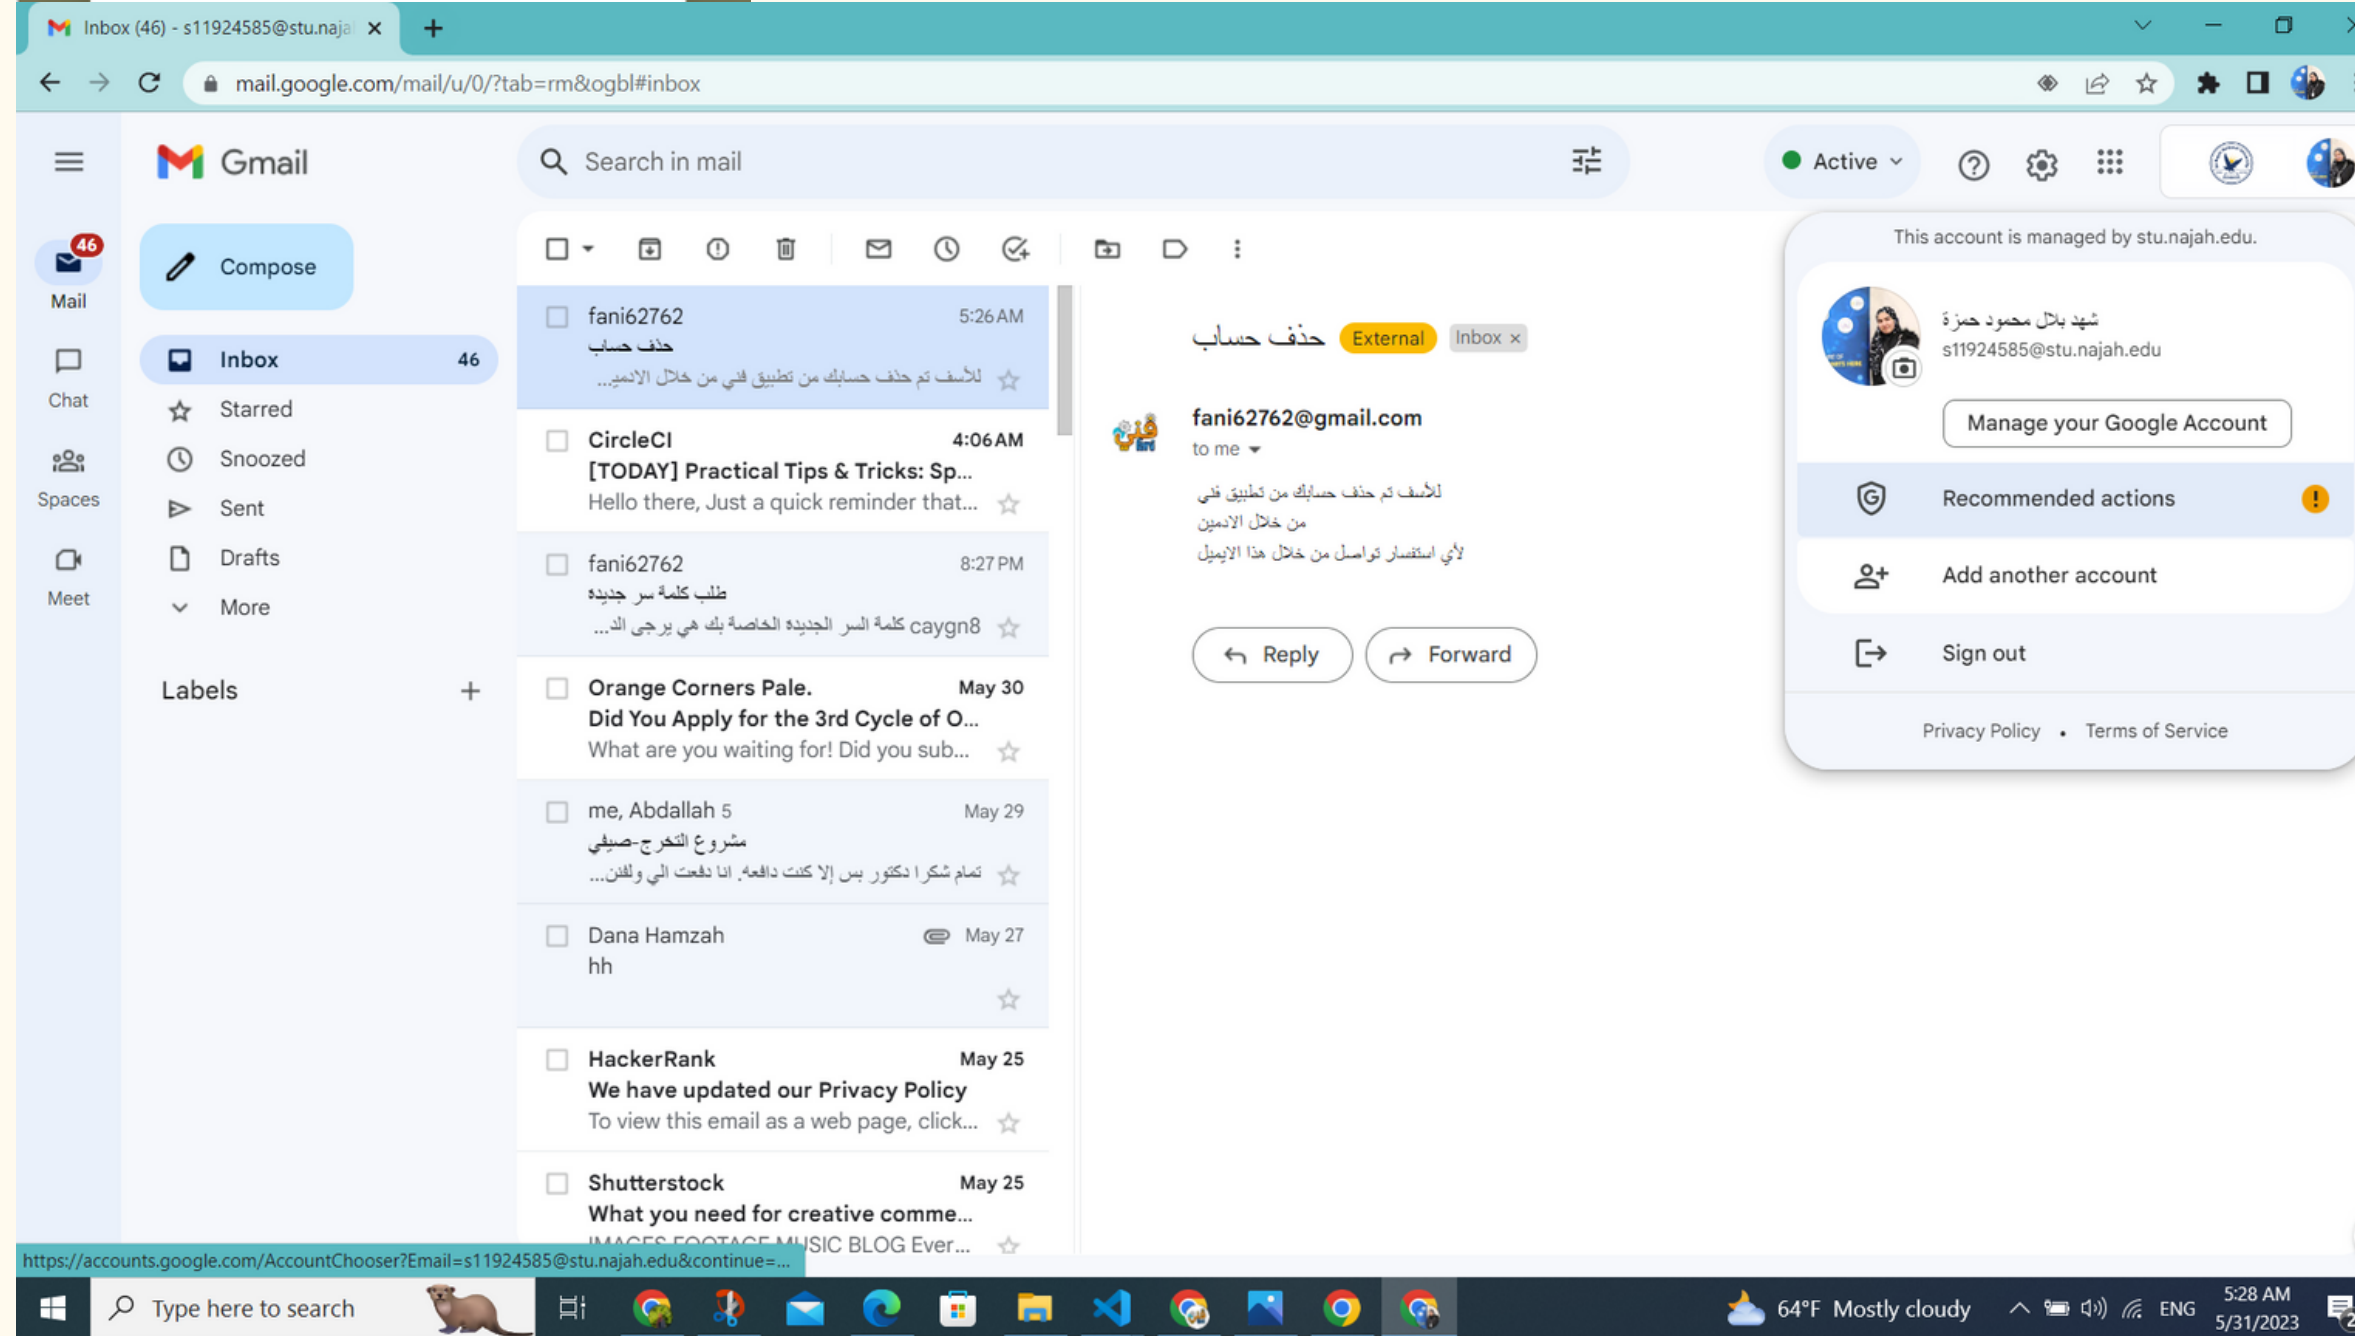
Inbox (46) - s11924585@stu.naja

mail.google.com/mail/u/0/?tab=rm&ogbl#inbox

Gmail

Search in mail

Active

46
Mail
Chat
Spaces
Meet

Compose

Inbox 46
Starred
Snoozed
Sent
Drafts
More

Labels +

fani62762 5:26 AM
حذف حساب
للأسف تم حذف حسابك من تطبيق فني من خلال الادمي...

CircleCI 4:06 AM
[TODAY] Practical Tips & Tricks: Sp...
Hello there, Just a quick reminder that...

fani62762 8:27 PM
طلب كلمة سر جديده
caygn8 كلمة السر الجديده الخاصة بك هي يرجى الد...

Orange Corners Pale. May 30
Did You Apply for the 3rd Cycle of O...
What are you waiting for! Did you sub...

me, Abdallah 5 May 29
مشروع التخرج-صيفي
تمام شكرا دكتور بس إلا كنت دافعه. انا دفعت الي ولفن...

Dana Hamzah May 27
hh

HackerRank May 25
We have updated our Privacy Policy
To view this email as a web page, click...

Shutterstock May 25
What you need for creative comme...
IMAGES FOOTAGE MUSIC BLOG Ever...

حذف حساب External Inbox ×

fani62762@gmail.com
to me

للأسف تم حذف حسابك من تطبيق فني
من خلال الادمين
لأي استفسار تواصل من خلال هذا الايميل

Reply
Forward

This account is managed by stu.najah.edu.
شهد بلال محمود حمزة
s11924585@stu.najah.edu
Manage your Google Account
Recommended actions
Add another account
Sign out
Privacy Policy • Terms of Service

https://accounts.google.com/AccountChooser?Email=s11924585@stu.najah.edu&continue=...

Type here to search
64°F Mostly cloudy
ENG
5:28 AM
5/31/2023